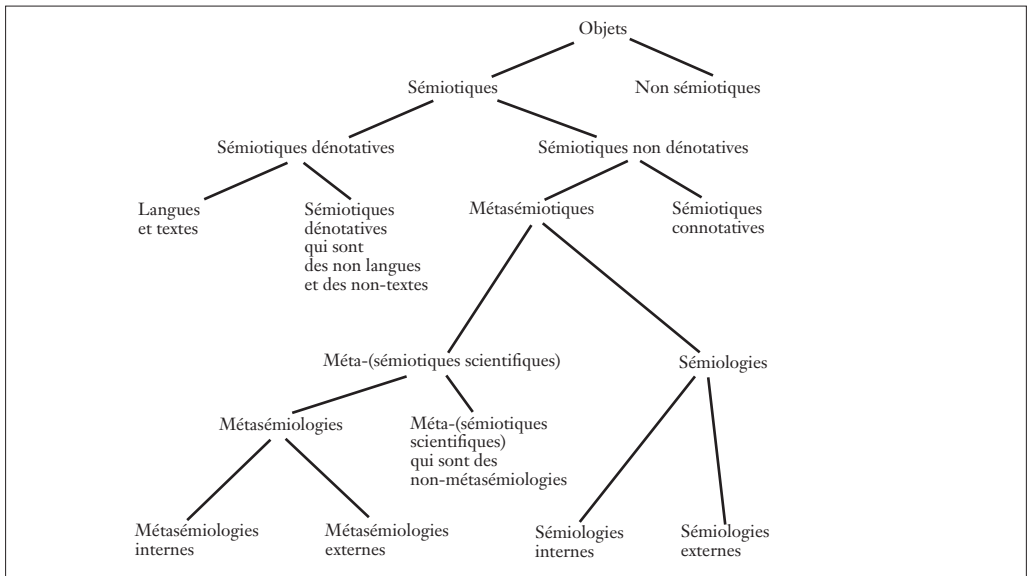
Objets

Sémiotiques

Non sémiotiques

Sémiotiques dénotatives

Sémiotiques non dénotatives

Langues et textes

Sémiotiques dénotatives qui sont des non langues et des non-textes

Métasémiotiques

Sémiotiques connotatives

Méta-(sémiotiques scientifiques)

Sémiologies

Métasémiologies

Méta-(sémiotiques scientifiques) qui sont des non-métasémiologies

Métasémiologies internes

Métasémiologies externes

Sémiologies internes

Sémiologies externes